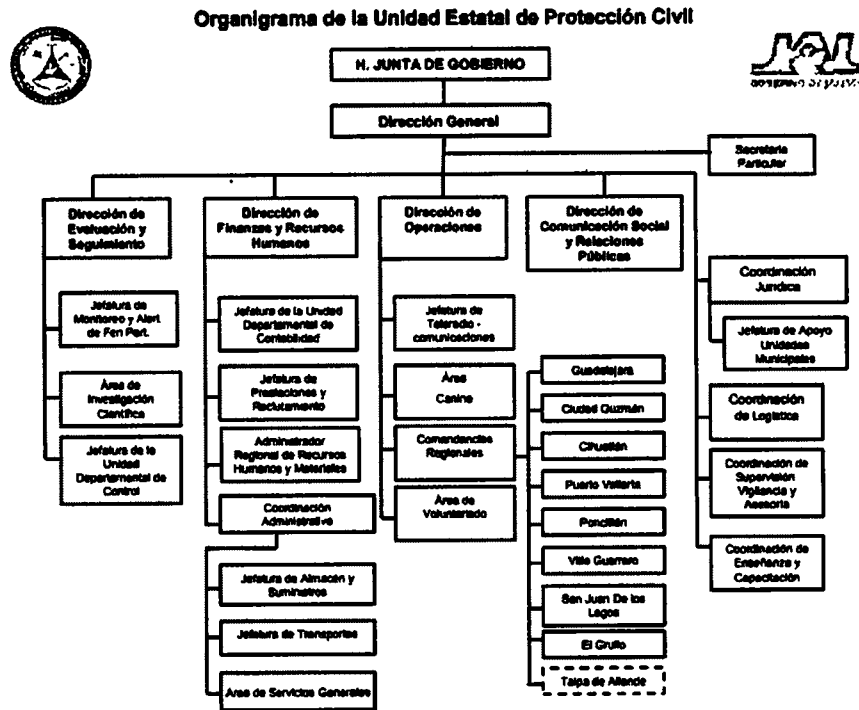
Organigrama de la Unidad Estatal de Protección Civil

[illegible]

H. JUNTA DE GOBIERNO

Dirección General

Secretaria Particular

Dirección de Evaluación y Seguimiento

Jefatura de Monitoreo y Alert de Fen Pert.

Área de Investigación Científica

Jefatura de la Unidad Departamental de Control

Dirección de Finanzas y Recursos Humanos

Jefatura de la Unidad Departamental de Contabilidad

Jefatura de Prestaciones y Reclutamiento

Administrador Regional de Recursos Humanos y Materiales

Coordinación Administrativa

Jefatura de Almacén y Suministros

Jefatura de Transportes

Área de Servicios Generales

Dirección de Operaciones

Jefatura de Teleradio - comunicaciones

Área Canina

Comandancias Regionales

Área de Voluntariado

Guadalajara

Ciudad Guzmán

Cihuatlán

Puerto Vallarta

Poncitlán

Villa Guerrero

San Juan De los Lagos

El Grullo

Talpa de Allende

Dirección de Comunicación Social y Relaciones Públicas

Coordinación Jurídica

Jefatura de Apoyo Unidades Municipales

Coordinación de Logística

Coordinación de Supervisión Vigilancia y Asesoría

Coordinación de Enseñanza y Capacitación